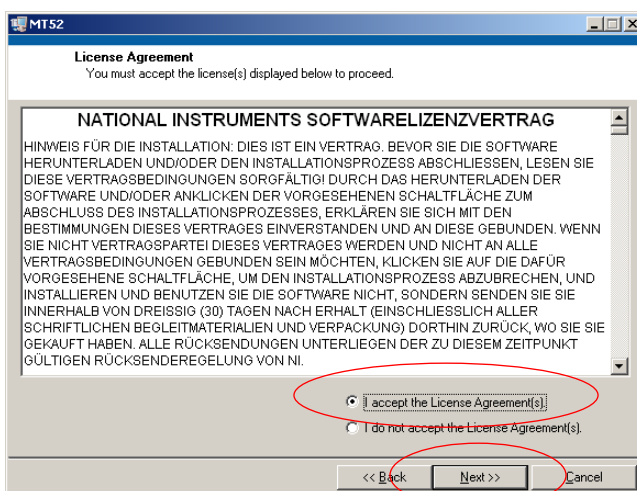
MT52

License Agreement
You must accept the license(s) displayed below to proceed.

NATIONAL INSTRUMENTS SOFTWARELIZENZVERTRAG

HINWEIS FÜR DIE INSTALLATION: DIES IST EIN VERTRAG. BEVOR SIE DIE SOFTWARE HERUNTERLADEN UND/ODER DEN INSTALLATIONSPROZESS ABSCHLIESSEN, LESEN SIE DIESE VERTRAGSBEDINGUNGEN SORGFÄLTIG! DURCH DAS HERUNTERLADEN DER SOFTWARE UND/ODER ANKLICKEN DER VORGESEHENEN SCHALTFLÄCHE ZUM ABSCHLUSS DES INSTALLATIONSPROZESSES, ERKLÄREN SIE SICH MIT DEN BESTIMMUNGEN DIESES VERTRAGES EINVERSTANDEN UND AN DIESE GEBUNDEN. WENN SIE NICHT VERTRAGSPARTEI DIESES VERTRAGES WERDEN UND NICHT AN ALLE VERTRAGSBEDINGUNGEN GEBUNDEN SEIN MÖCHTEN, KLICKEN SIE AUF DIE DAFÜR VORGESEHENE SCHALTFLÄCHE, UM DEN INSTALLATIONSPROZESS ABZUBRECHEN, UND INSTALLIEREN UND BENUTZEN SIE DIE SOFTWARE NICHT, SONDERN SENDEN SIE SIE INNERHALB VON DREISSIG (30) TAGEN NACH ERHALT (EINSCHLIESSLICH ALLER SCHRIFTLICHEN BEGLEITMATERIALIEN UND VERPACKUNG) DORTHIN ZURÜCK, WO SIE SIE GEKAUFT HABEN. ALLE RÜCKSENDUNGEN UNTERLIEGEN DER ZU DIESEM ZEITPUNKT GÜLTIGEN RÜCKSENDEREGELUNG VON NI.

I accept the License Agreement(s).
I do not accept the License Agreement(s).

<< Back
Next >>
Cancel